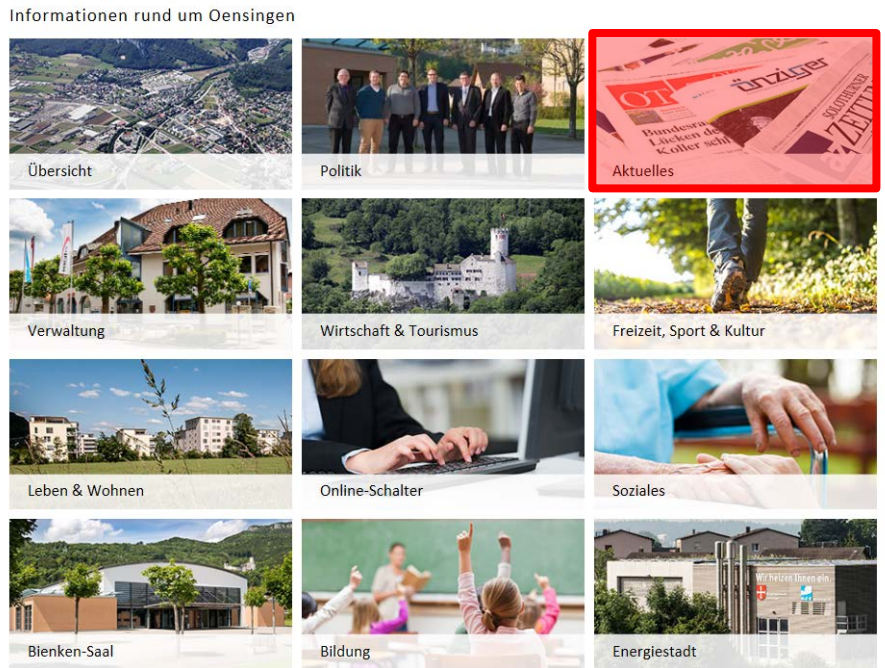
Informationen rund um Oensingen

Übersicht

Politik

OT
Bundesrat
Lücken de
Koller sch
önziger
SOLOTHURNER ZEITUNG

Aktuelles

Verwaltung

Wirtschaft & Tourismus

Freizeit, Sport & Kultur

Leben & Wohnen

Online-Schalter

Soziales

Bienken-Saal

Bildung

Wir heizen Ihnen ein

Energiestadt